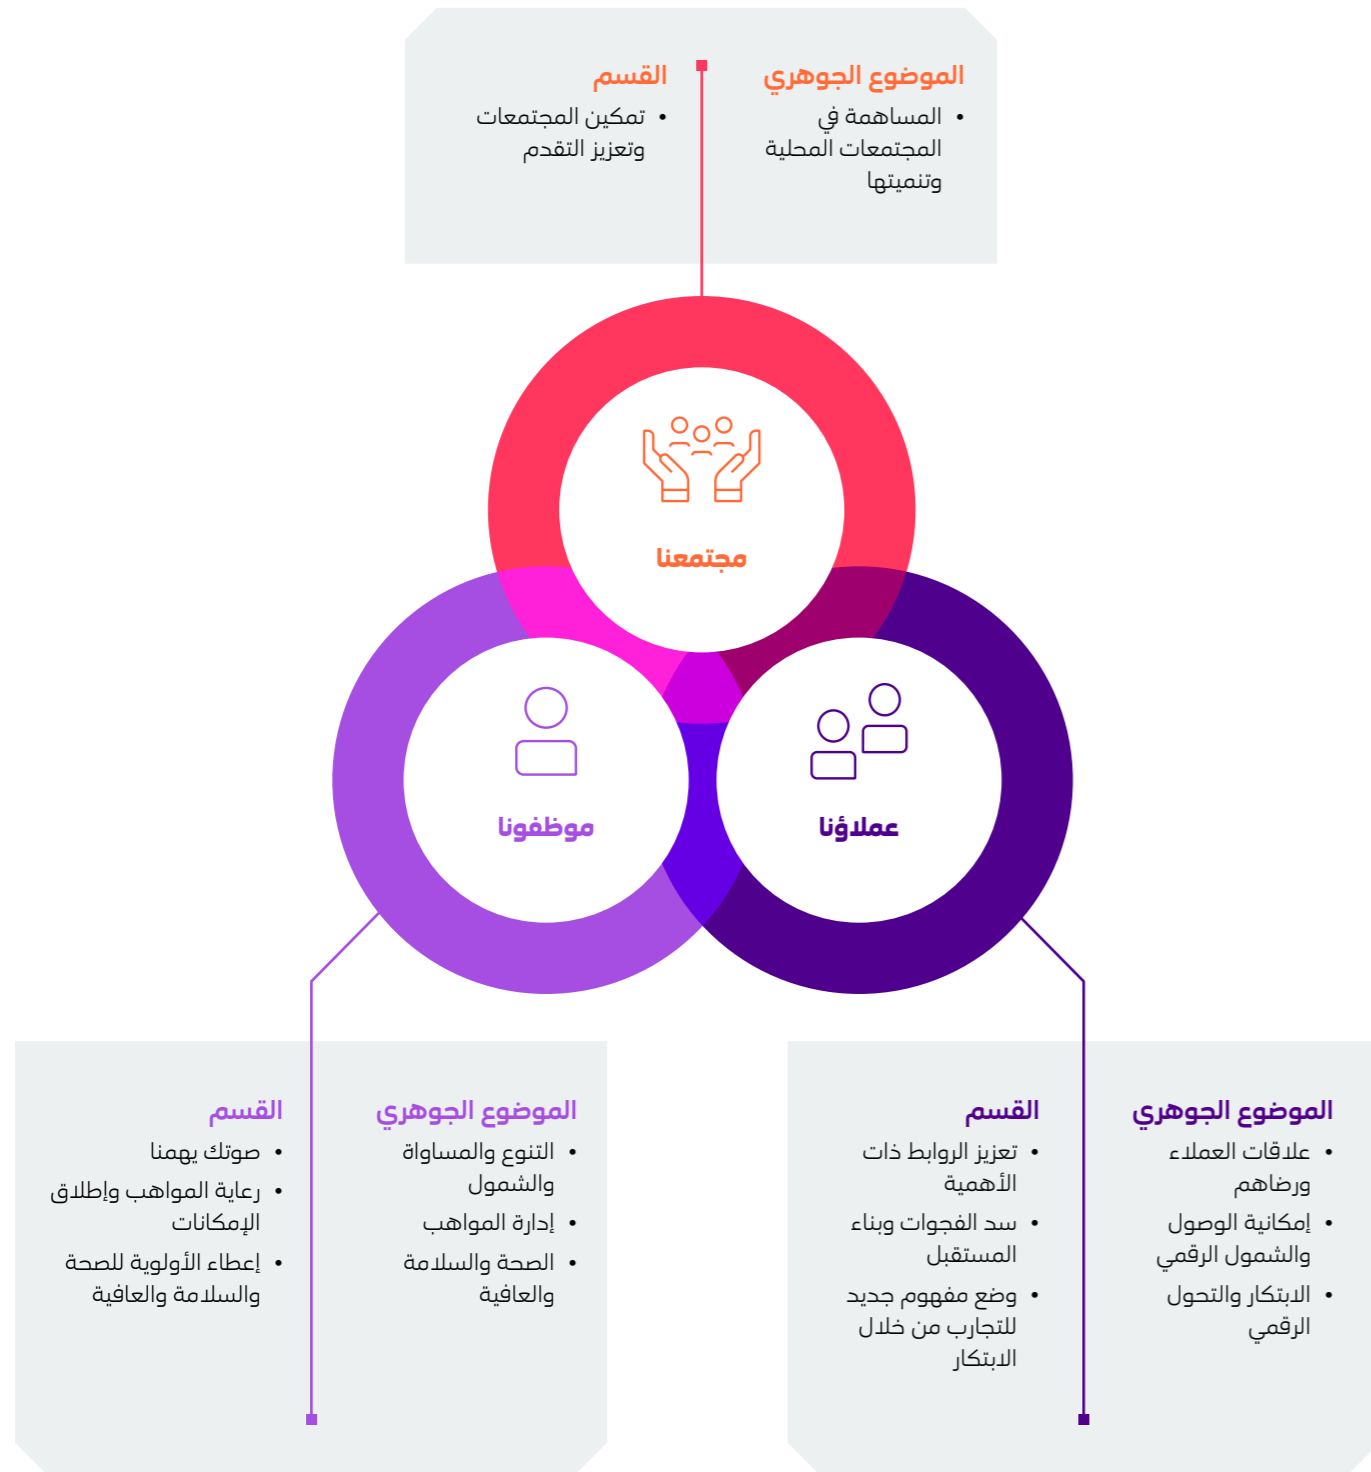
الموضوع الجوهري
• المساهمة في المجتمعات المحلية وتنميتها

القسم
• تمكين المجتمعات وتعزيز التقدم

مجتمعنا

موظفونا

عملاؤنا

الموضوع الجوهري
• التنوع والمساواة والشمول
• إدارة المواهب
• الصحة والسلامة والعافية

القسم
• صوتك يهمنا
• رعاية المواهب وإطلاق الإمكانات
• إعطاء الأولوية للصحة والسلامة والعافية

الموضوع الجوهري
• علاقات العملاء ورضاهم
• إمكانية الوصول والشمول الرقمي
• الابتكار والتحول الرقمي

القسم
• تعزيز الروابط ذات الأهمية
• سد الفجوات وبناء المستقبل
• وضع مفهوم جديد للتجارب من خلال الابتكار